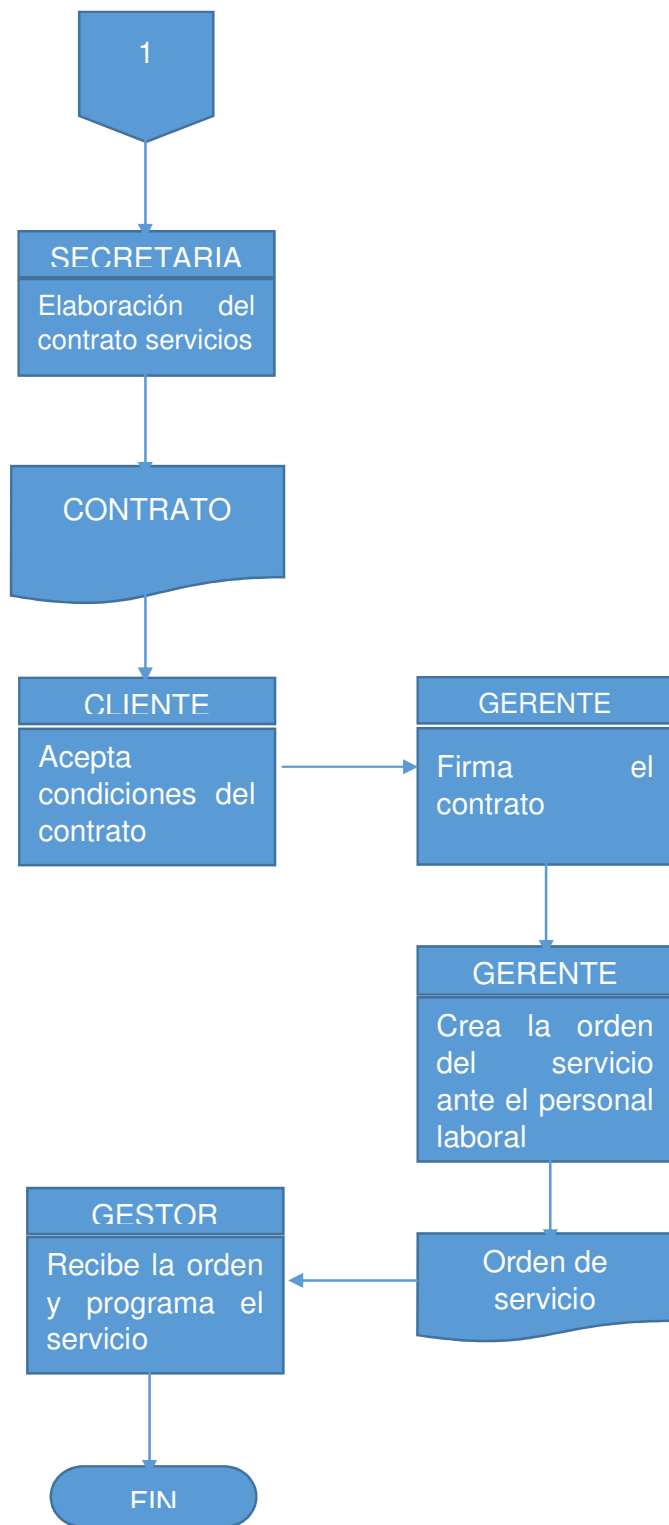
1

SECRETARIA

Elaboración del contrato servicios

CONTRATO

CLIENTE

Acepta condiciones del contrato

GERENTE

Firma el contrato

GERENTE

Crea la orden del servicio ante el personal laboral

GESTOR

Recibe la orden y programa el servicio

Orden de servicio

FIN